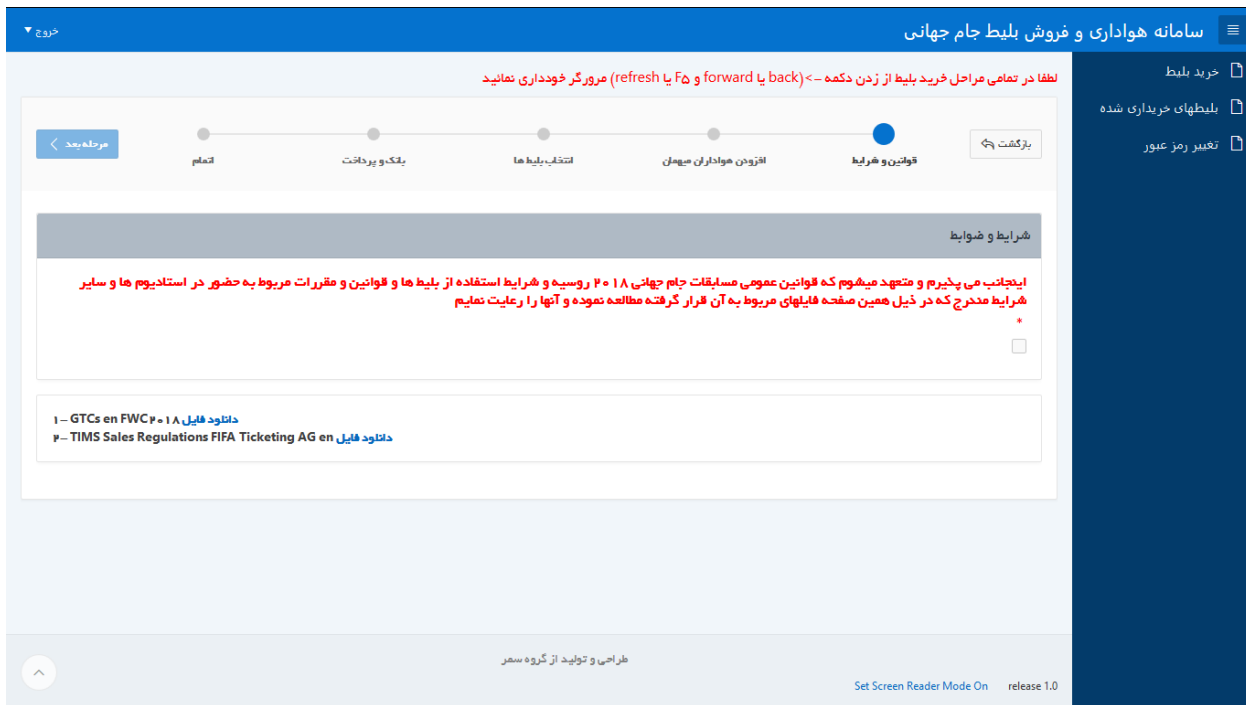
سامانه هواداری و فروش بلیط جام جهانی
خروج ▾

خرید بلیط
بلیطهای خریداری شده
تغییر رمز عبور

لطفا در تمامی مراحل خرید بلیط از زدن دکمه -->(back یا forward و F5 یا refresh) مرورگر خودداری نمائید

بازگشت
قوانین و شرایط
افزودن هواداران میهمان
انتخاب بلیط ها
بانک و پرداخت
اتمام
مرحله بعد

شرایط و ضوابط

اینجانب می پذیرم و متعهد میشوم که قوانین عمومی مسابقات جام جهانی ۲۰۱۸ روسیه و شرایط استفاده از بلیط ها و قوانین و مقررات مربوط به حضور در استادیوم ها و سایر شرایط مندرج که در ذیل همین صفحه فایلهای مربوط به آن قرار گرفته مطالعه نموده و آنها را رعایت نمایم
*

۱ – GTCs en FWC۲۰۱۸ دانلود فایل
۲ – TIMS Sales Regulations FIFA Ticketing AG en دانلود فایل

طراحی و تولید از گروه سهر
Set Screen Reader Mode On
release 1.0